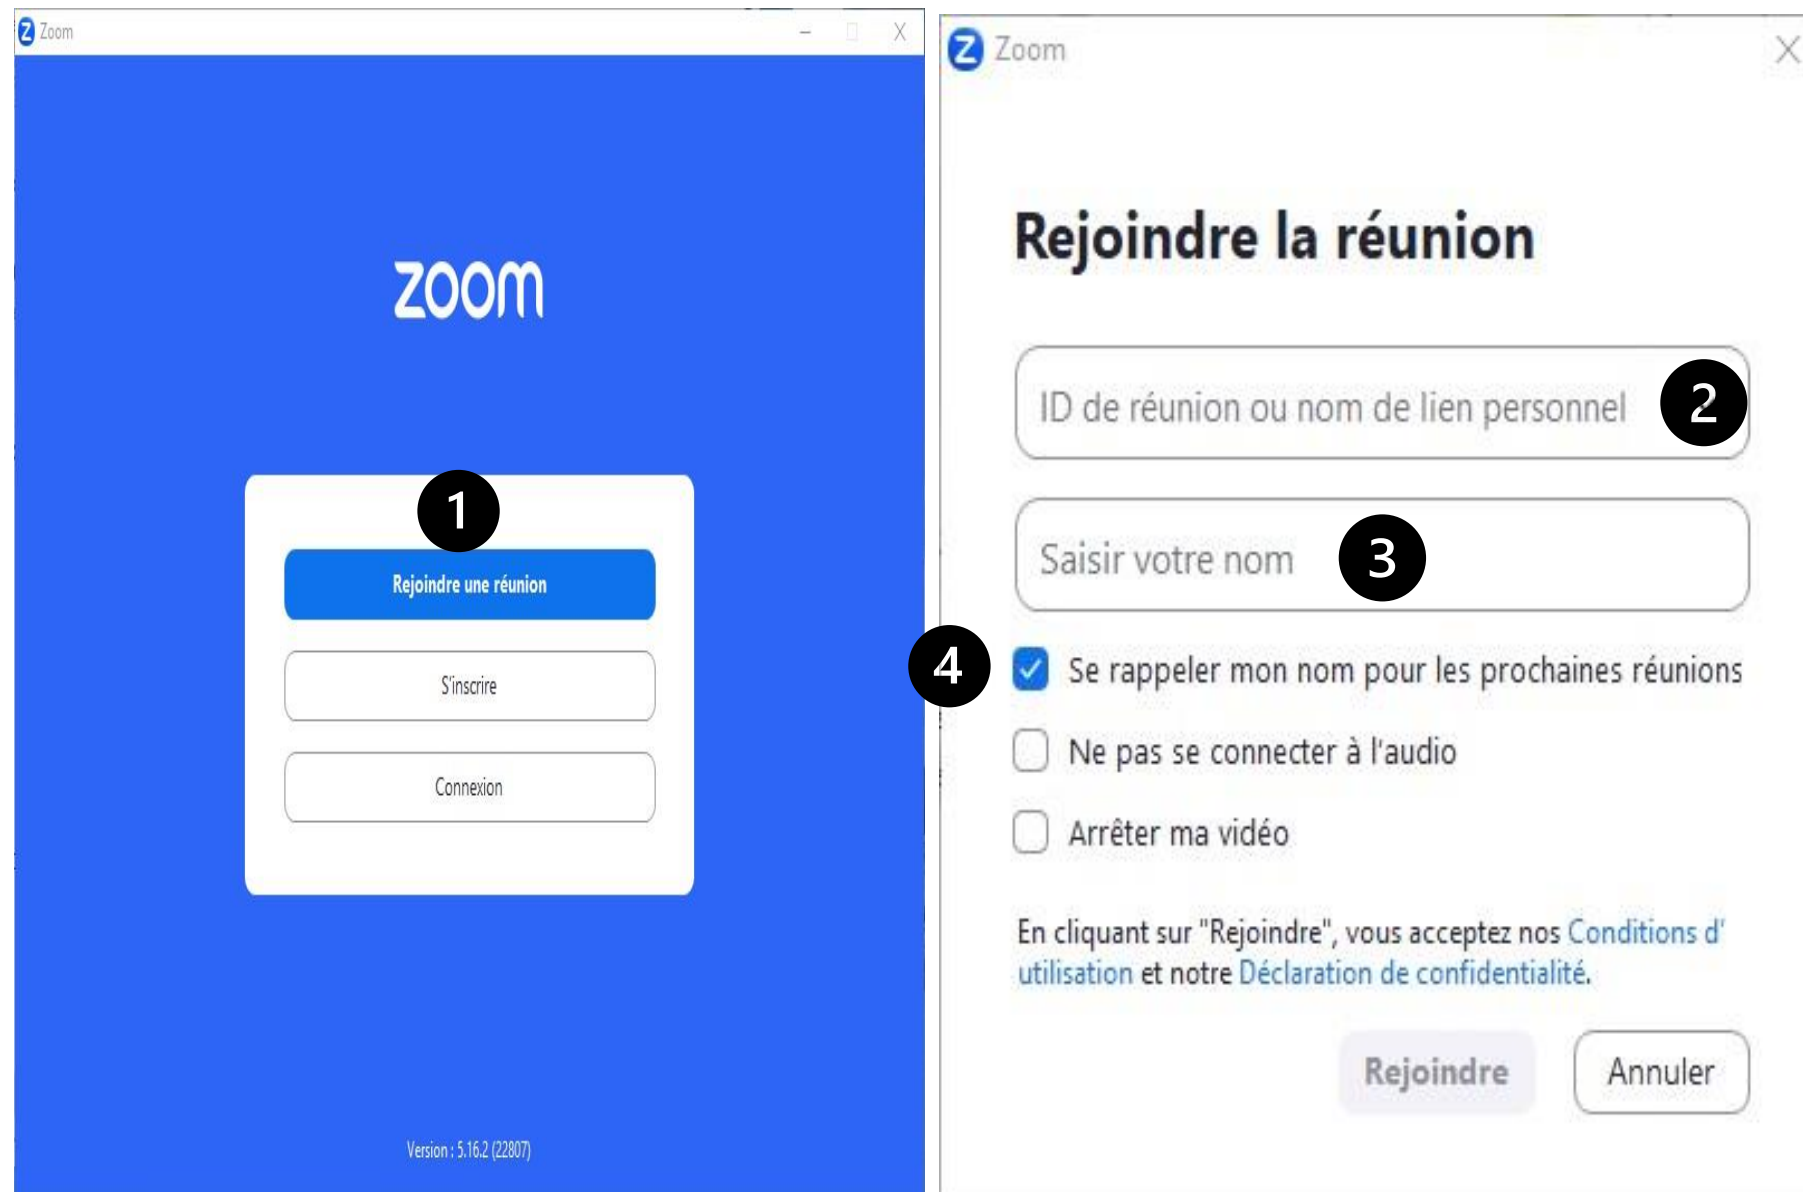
Zoom

zoom

1

Rejoindre une réunion

S'inscrire

Connexion

Version : 5.16.2 (22807)

Zoom

Rejoindre la réunion

ID de réunion ou nom de lien personnel 2

Saisir votre nom 3

4 Se rappeler mon nom pour les prochaines réunions

Ne pas se connecter à l'audio

Arrêter ma vidéo

En cliquant sur "Rejoindre", vous acceptez nos Conditions d' utilisation et notre Déclaration de confidentialité.

Rejoindre

Annuler